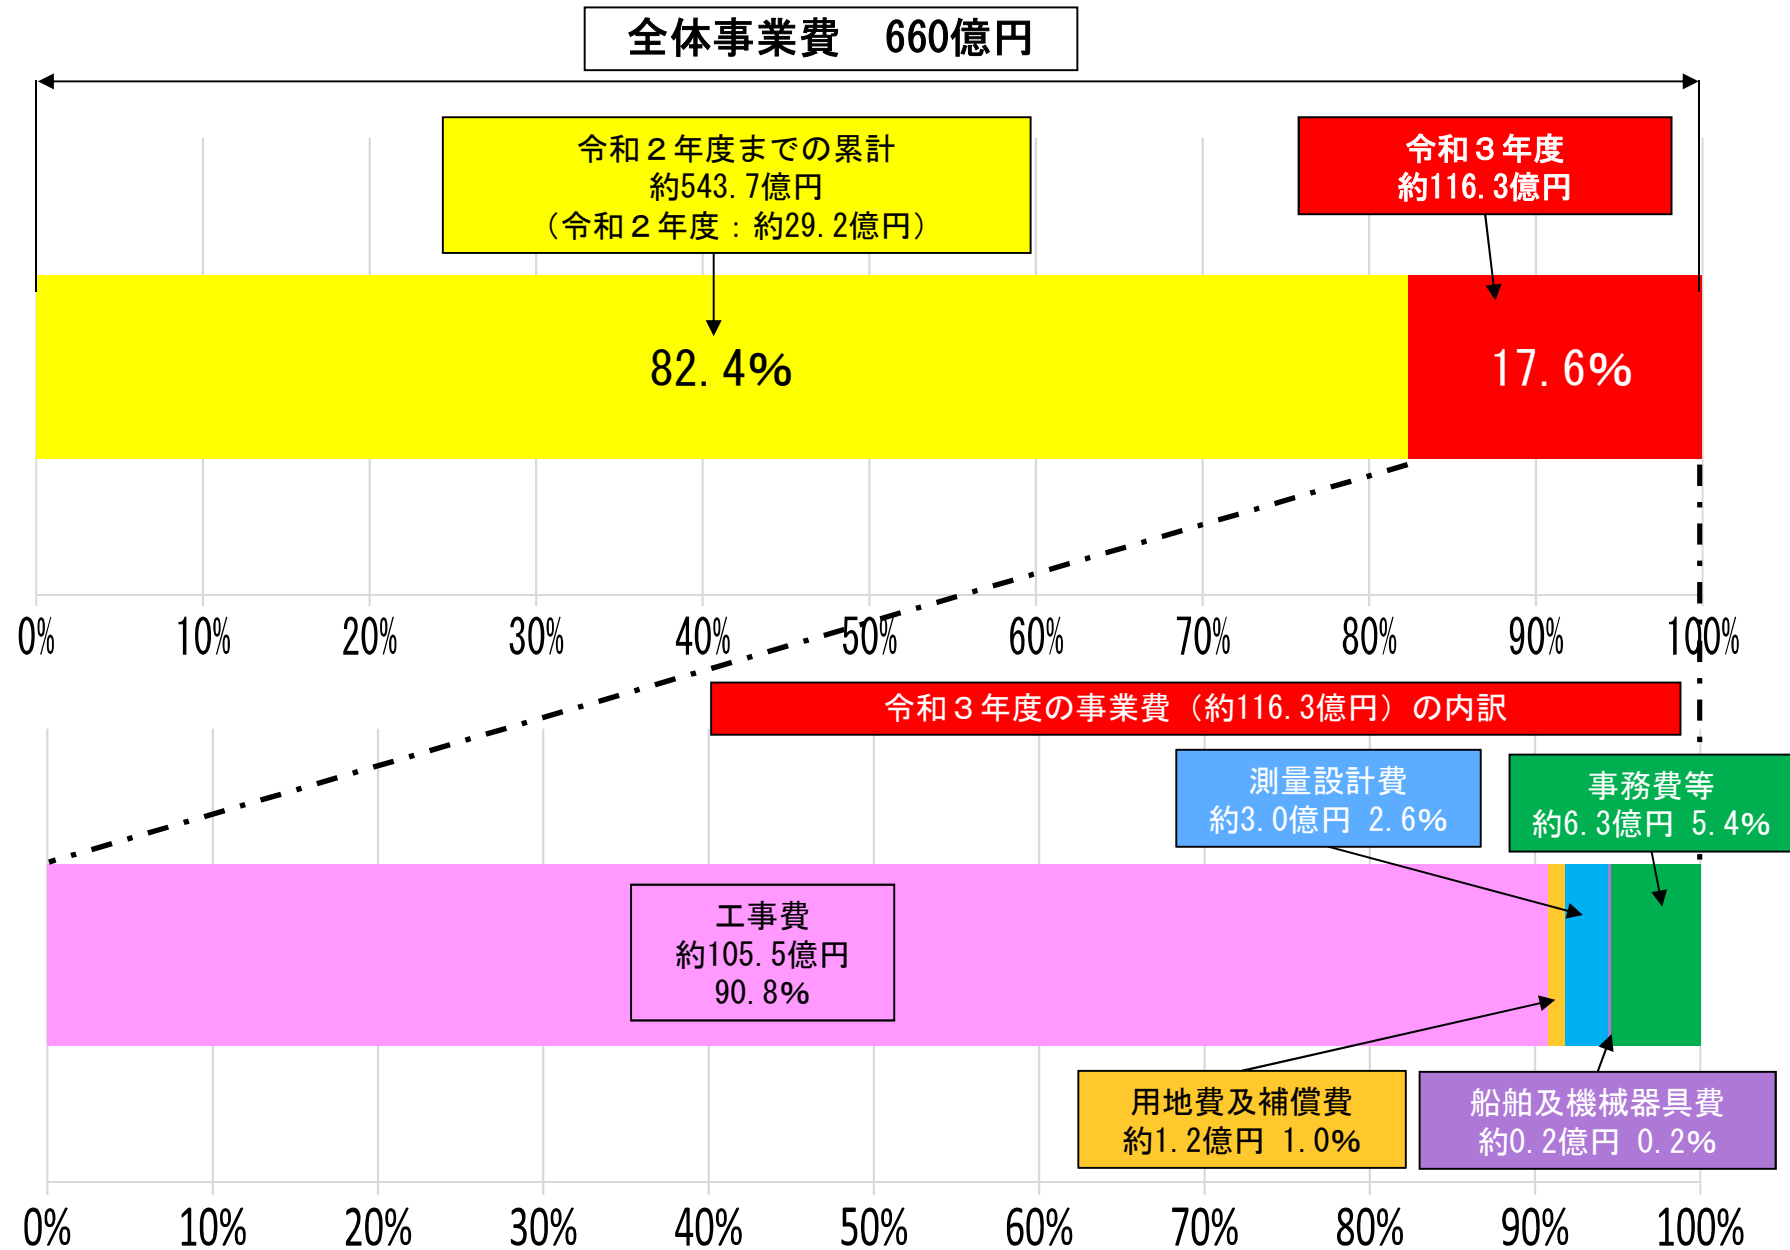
全体事業費　660億円

令和２年度までの累計
約543.7億円
（令和２年度：約29.2億円）

令和３年度
約116.3億円

82.4%

17.6%

0%
10%
20%
30%
40%
50%
60%
70%
80%
90%
100%

令和３年度の事業費（約116.3億円）の内訳

測量設計費
約3.0億円　2.6%

事務費等
約6.3億円　5.4%

工事費
約105.5億円
90.8%

用地費及補償費
約1.2億円　1.0%

船舶及機械器具費
約0.2億円　0.2%

0%
10%
20%
30%
40%
50%
60%
70%
80%
90%
100%